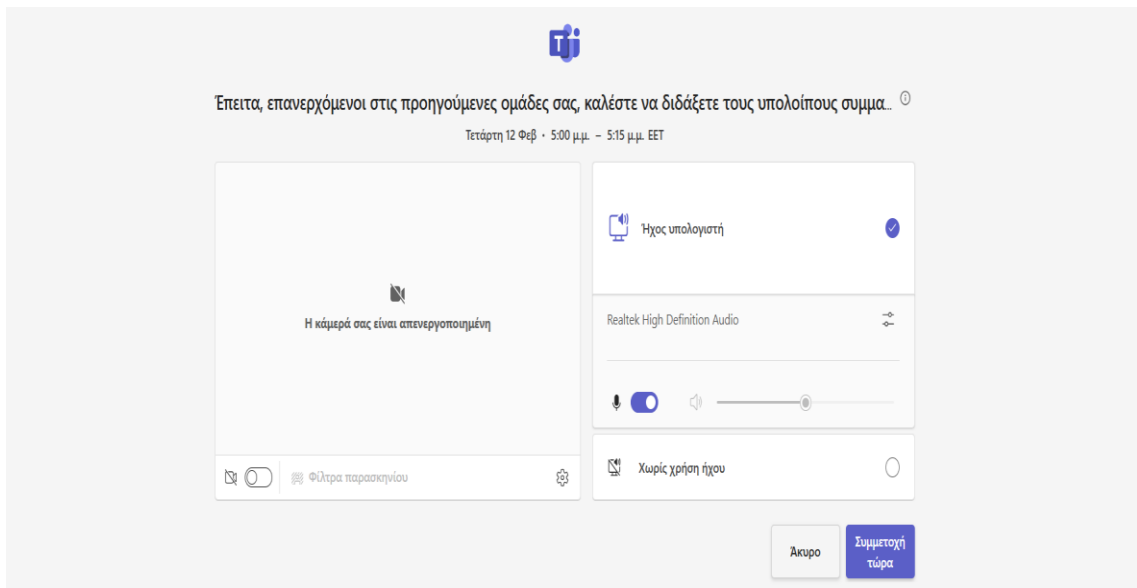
T

Έπειτα, επανερχόμενοι στις προηγούμενες ομάδες σας, καλέστε να διδάξετε τους υπολοίπους συμμα...

Τετάρτη 12 Φεβ • 5:00 μ.μ. – 5:15 μ.μ. EET

Η κάμερά σας είναι απενεργοποιημένη

Φίλτρα παρασκηνίου

Ήχος υπολογιστή

Realtek High Definition Audio

Χωρίς χρήση ήχου

Άκυρο

Συμμετοχή τώρα